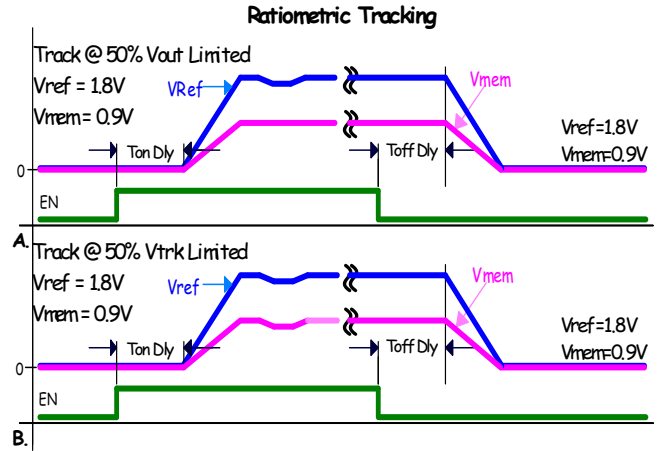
Ratiometric Tracking

Track @ 50% Vout Limited
Vref = 1.8V
Vmem = 0.9V

VRef

Vmem

Ton Dly

Toff Dly

Vref=1.8V
Vmem=0.9V

0

EN

A.

Track @ 50% Vtrk Limited
Vref = 1.8V
Vmem = 0.9V

Vref

Vmem

Ton Dly

Toff Dly

Vref=1.8V
Vmem=0.9V

0

EN

B.